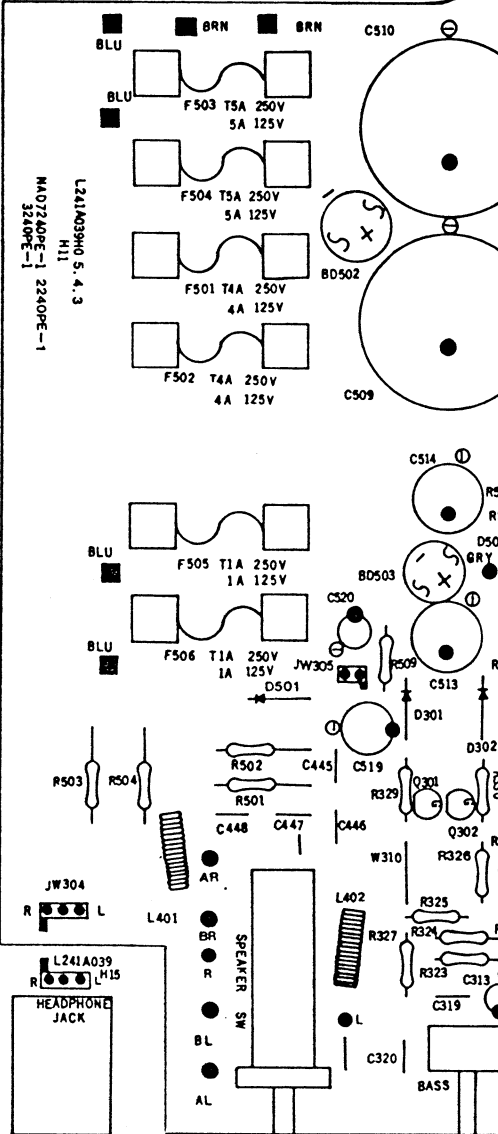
BLU
BRN
BRN
C510
BLU
F503 T5A 250V
5A 125V
F504 T5A 250V
5A 125V
L241A039H0 5.4.3
H11
NAD7240PE-1 2240PE-1
3240PE-1
BD502
F501 T4A 250V
4A 125V
F502 T4A 250V
4A 125V
C509
C514
BLU
F505 T1A 250V
1A 125V
BD503
GRY
C520
BLU
F506 T1A 250V
1A 125V
JW305
R509
C513
D501
D301
C519
D302
R503
R504
R502
C445
R501
R329
Q301
C448
C447
C446
Q302
W310
R326
AR
JW304
R
L
L401
BR
L402
R325
R327
R324
R
SPEAKER SW
L241A039
H15
R
L
R323
C313
HEADPHONE JACK
C319
L
BL
C320
AL
BASS